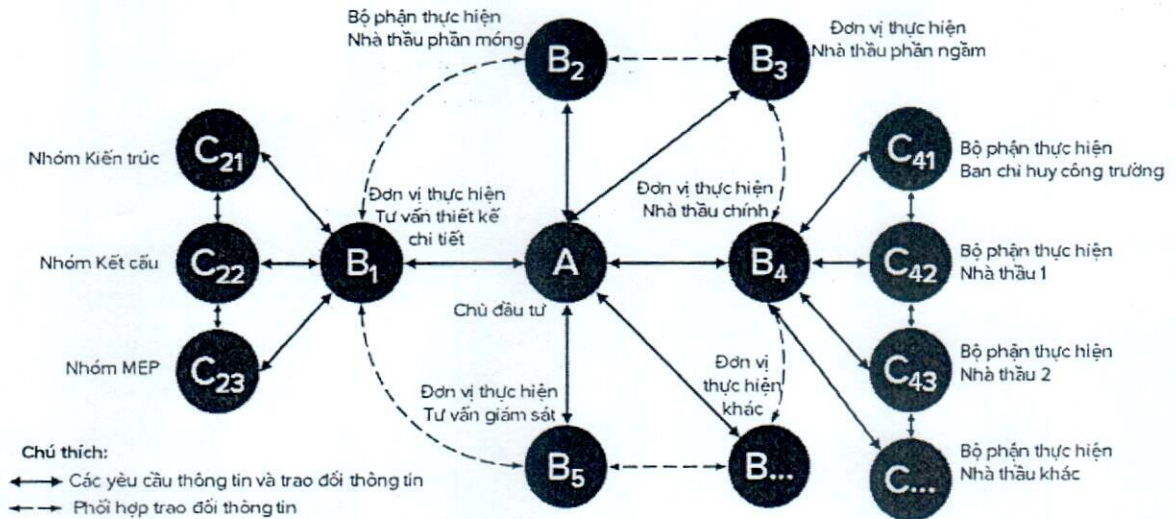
Bộ phận thực hiện
Nhà thầu phần móng

$B_2$

$B_3$

Đơn vị thực hiện
Nhà thầu phần ngầm

Nhóm Kiến trúc

$C_{21}$

Đơn vị thực hiện
Tư vấn thiết kế
chi tiết

Đơn vị thực hiện
Nhà thầu chính

$C_{41}$

Bộ phận thực hiện
Ban chỉ huy công trường

Nhóm Kết cấu

$C_{22}$

$B_1$

A

$B_4$

$C_{42}$

Bộ phận thực hiện
Nhà thầu 1

Chủ đầu tư

Nhóm MEP

$C_{23}$

Đơn vị
thực hiện
khác

$C_{43}$

Bộ phận thực hiện
Nhà thầu 2

Đơn vị thực hiện
Tư vấn giám sát

Chú thích:
Các yêu cầu thông tin và trao đổi thông tin
Phối hợp trao đổi thông tin

$B_5$

B...

C...

Bộ phận thực hiện
Nhà thầu khác